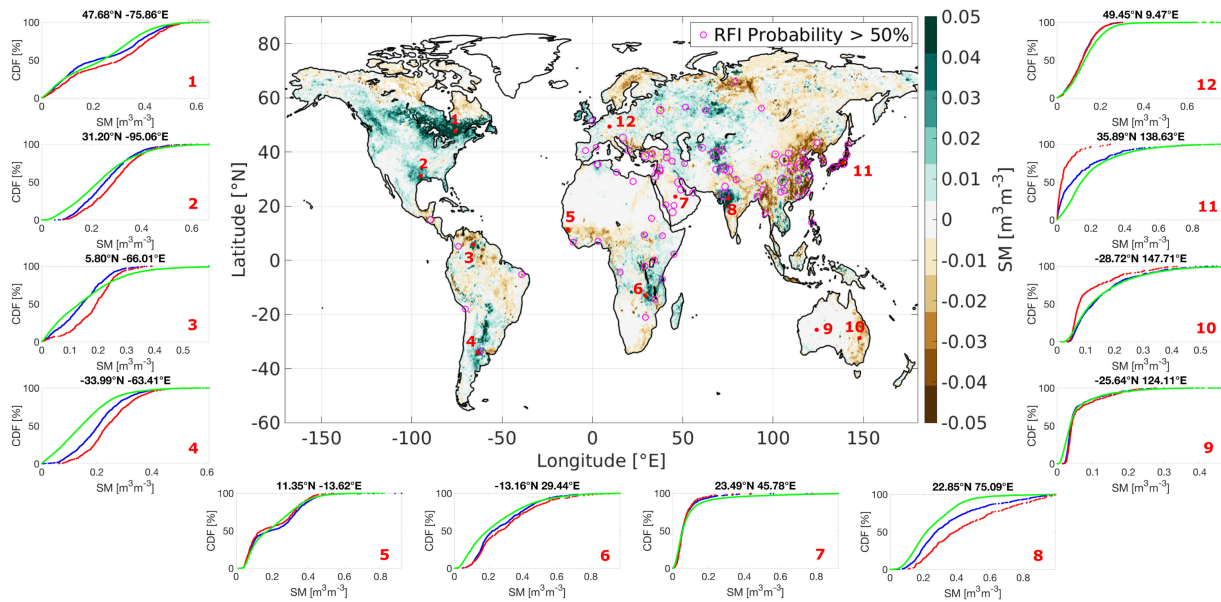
47.68°N -75.86°E
CDF [%]
100
50
0
0 0.2 0.4 0.6
SM [m$^3$m$^{-3}$]
1

31.20°N -95.06°E
CDF [%]
100
50
0
0 0.2 0.4 0.6
SM [m$^3$m$^{-3}$]
2

5.80°N -66.01°E
CDF [%]
100
50
0
0 0.1 0.2 0.3 0.4 0.5
SM [m$^3$m$^{-3}$]
3

-33.99°N -63.41°E
CDF [%]
100
50
0
0 0.2 0.4 0.6
SM [m$^3$m$^{-3}$]
4

RFI Probability > 50%
Latitude [°N]
80
60
40
20
0
-20
-40
-60
-150 -100 -50 0 50 100 150
Longitude [°E]
1 2 3 4 5 6 7 8 9 10 11 12
SM [m$^3$ m$^{-3}$]
0.05
0.04
0.03
0.02
0.01
0
-0.01
-0.02
-0.03
-0.04
-0.05

49.45°N 9.47°E
CDF [%]
100
50
0
0 0.2 0.4 0.6
SM [m$^3$m$^{-3}$]
12

35.89°N 138.63°E
CDF [%]
100
50
0
0 0.2 0.4 0.6 0.8
SM [m$^3$m$^{-3}$]
11

-28.72°N 147.71°E
CDF [%]
100
50
0
0 0.1 0.2 0.3 0.4 0.5
SM [m$^3$m$^{-3}$]
10

-25.64°N 124.11°E
CDF [%]
100
50
0
0 0.1 0.2 0.3 0.4
SM [m$^3$m$^{-3}$]
9

11.35°N -13.62°E
CDF [%]
100
50
0
0 0.2 0.4 0.6 0.8
SM [m$^3$m$^{-3}$]
5

-13.16°N 29.44°E
CDF [%]
100
50
0
0 0.2 0.4 0.6 0.8
SM [m$^3$m$^{-3}$]
6

23.49°N 45.78°E
CDF [%]
100
50
0
0 0.2 0.4 0.6 0.8
SM [m$^3$m$^{-3}$]
7

22.85°N 75.09°E
CDF [%]
100
50
0
0 0.2 0.4 0.6 0.8
SM [m$^3$m$^{-3}$]
8